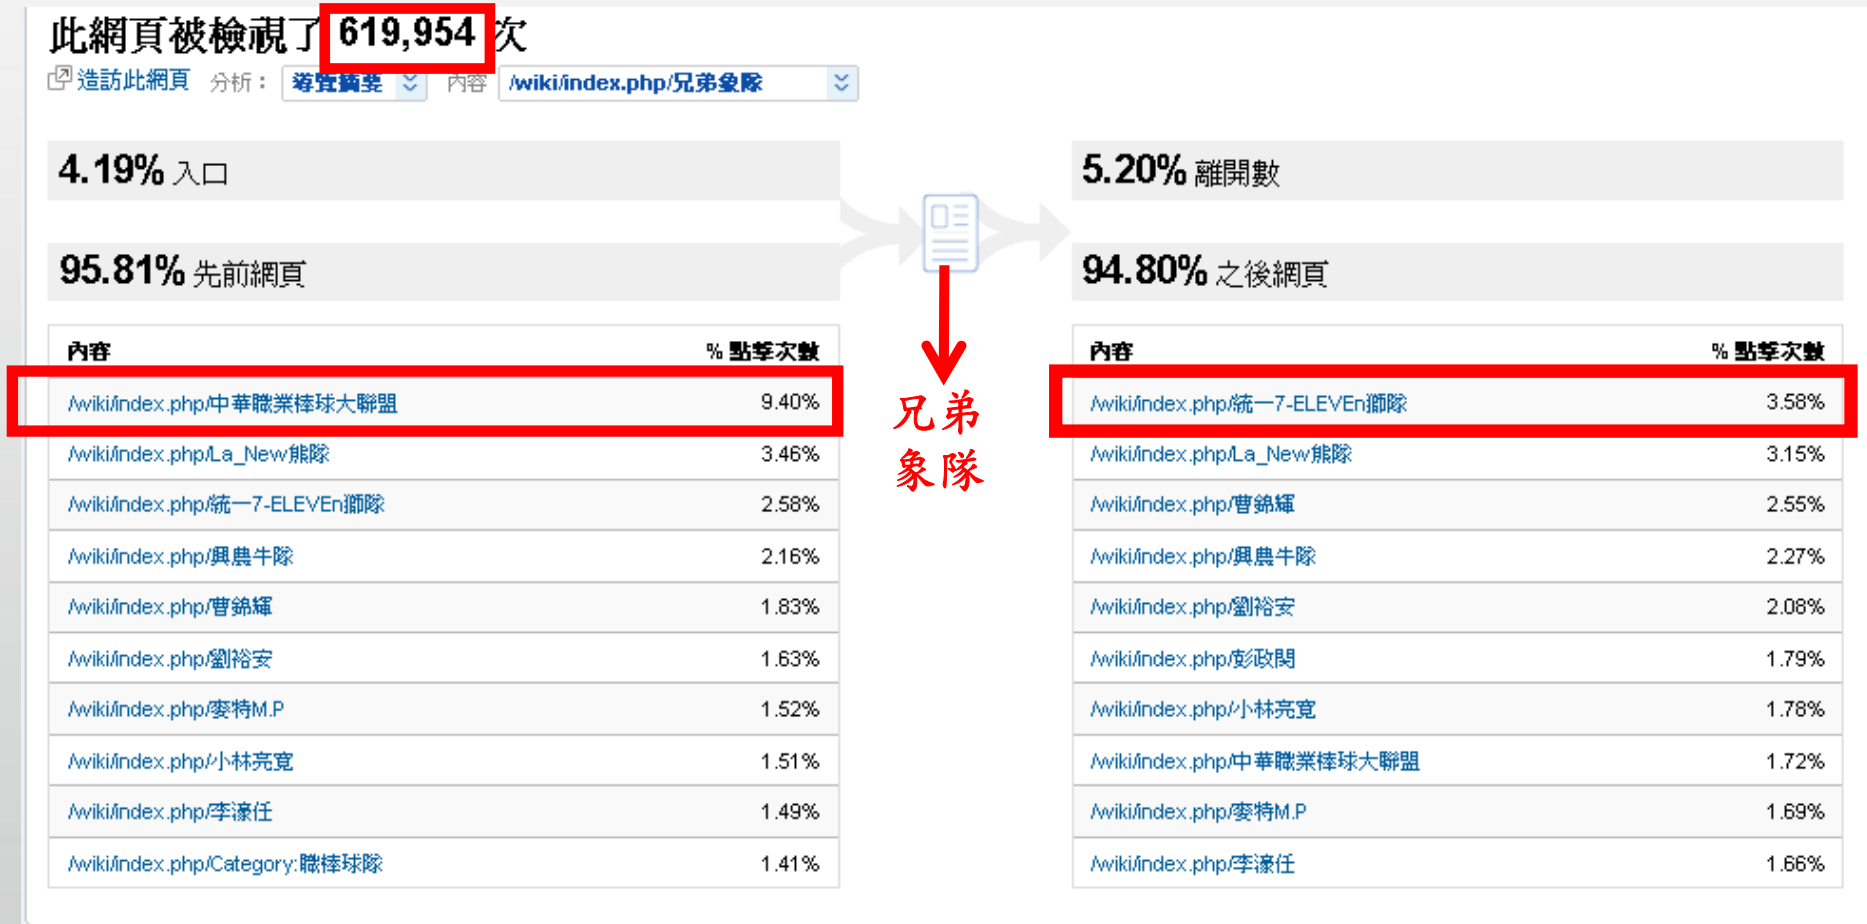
此網頁被檢視了 619,954 次

造訪此網頁 分析： 導覽摘要 內容 /wiki/index.php/兄弟象隊

4.19% 入口

95.81% 先前網頁

5.20% 離開數

94.80% 之後網頁

兄弟象隊

| 內容 | % 點擊次數 |
|---|---|
| /wiki/index.php/中華職業棒球大聯盟 | 9.40% |
| /wiki/index.php/La_New熊隊 | 3.46% |
| /wiki/index.php/統一7-ELEVEn獅隊 | 2.58% |
| /wiki/index.php/興農牛隊 | 2.16% |
| /wiki/index.php/曹錦輝 | 1.83% |
| /wiki/index.php/劉裕安 | 1.63% |
| /wiki/index.php/麥特M.P | 1.52% |
| /wiki/index.php/小林亮寬 | 1.51% |
| /wiki/index.php/李濠任 | 1.49% |
| /wiki/index.php/Category:職棒球隊 | 1.41% |

| 內容 | % 點擊次數 |
|---|---|
| /wiki/index.php/統一7-ELEVEn獅隊 | 3.58% |
| /wiki/index.php/La_New熊隊 | 3.15% |
| /wiki/index.php/曹錦輝 | 2.55% |
| /wiki/index.php/興農牛隊 | 2.27% |
| /wiki/index.php/劉裕安 | 2.08% |
| /wiki/index.php/彭政閔 | 1.79% |
| /wiki/index.php/小林亮寬 | 1.78% |
| /wiki/index.php/中華職業棒球大聯盟 | 1.72% |
| /wiki/index.php/麥特M.P | 1.69% |
| /wiki/index.php/李濠任 | 1.66% |